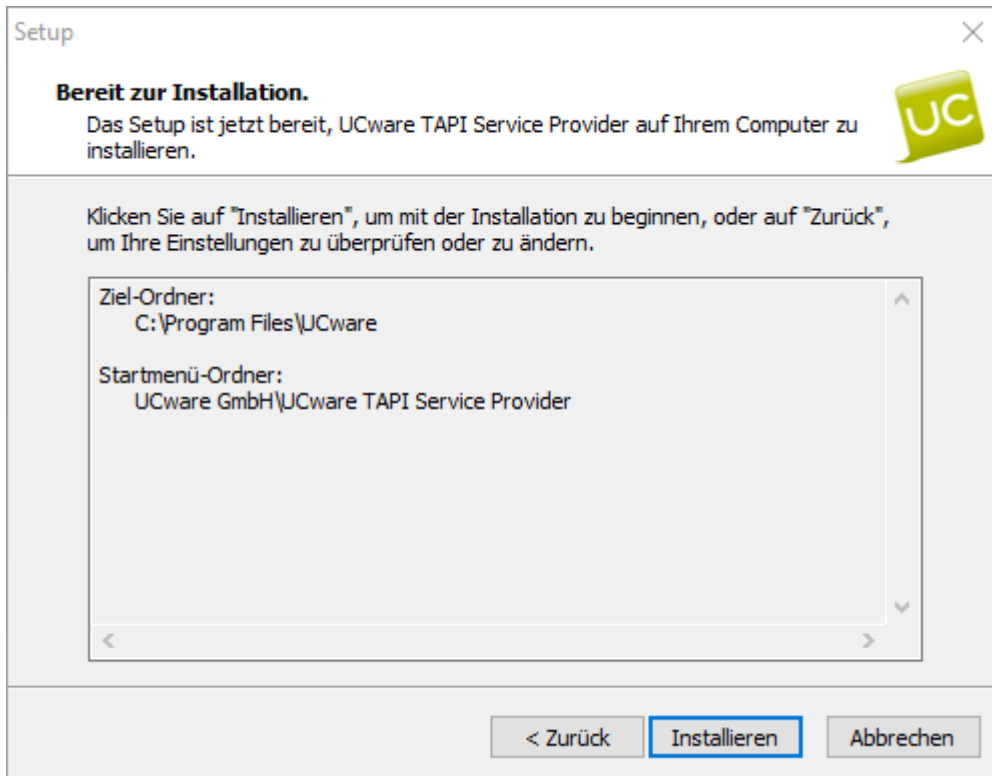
Setup

**Bereit zur Installation.**
Das Setup ist jetzt bereit, UCware TAPI Service Provider auf Ihrem Computer zu installieren.

UC

Klicken Sie auf "Installieren", um mit der Installation zu beginnen, oder auf "Zurück", um Ihre Einstellungen zu überprüfen oder zu ändern.

Ziel-Ordner:
C:\Program Files\UCware

Startmenü-Ordner:
UCware GmbH\UCware TAPI Service Provider

< Zurück
Installieren
Abbrechen